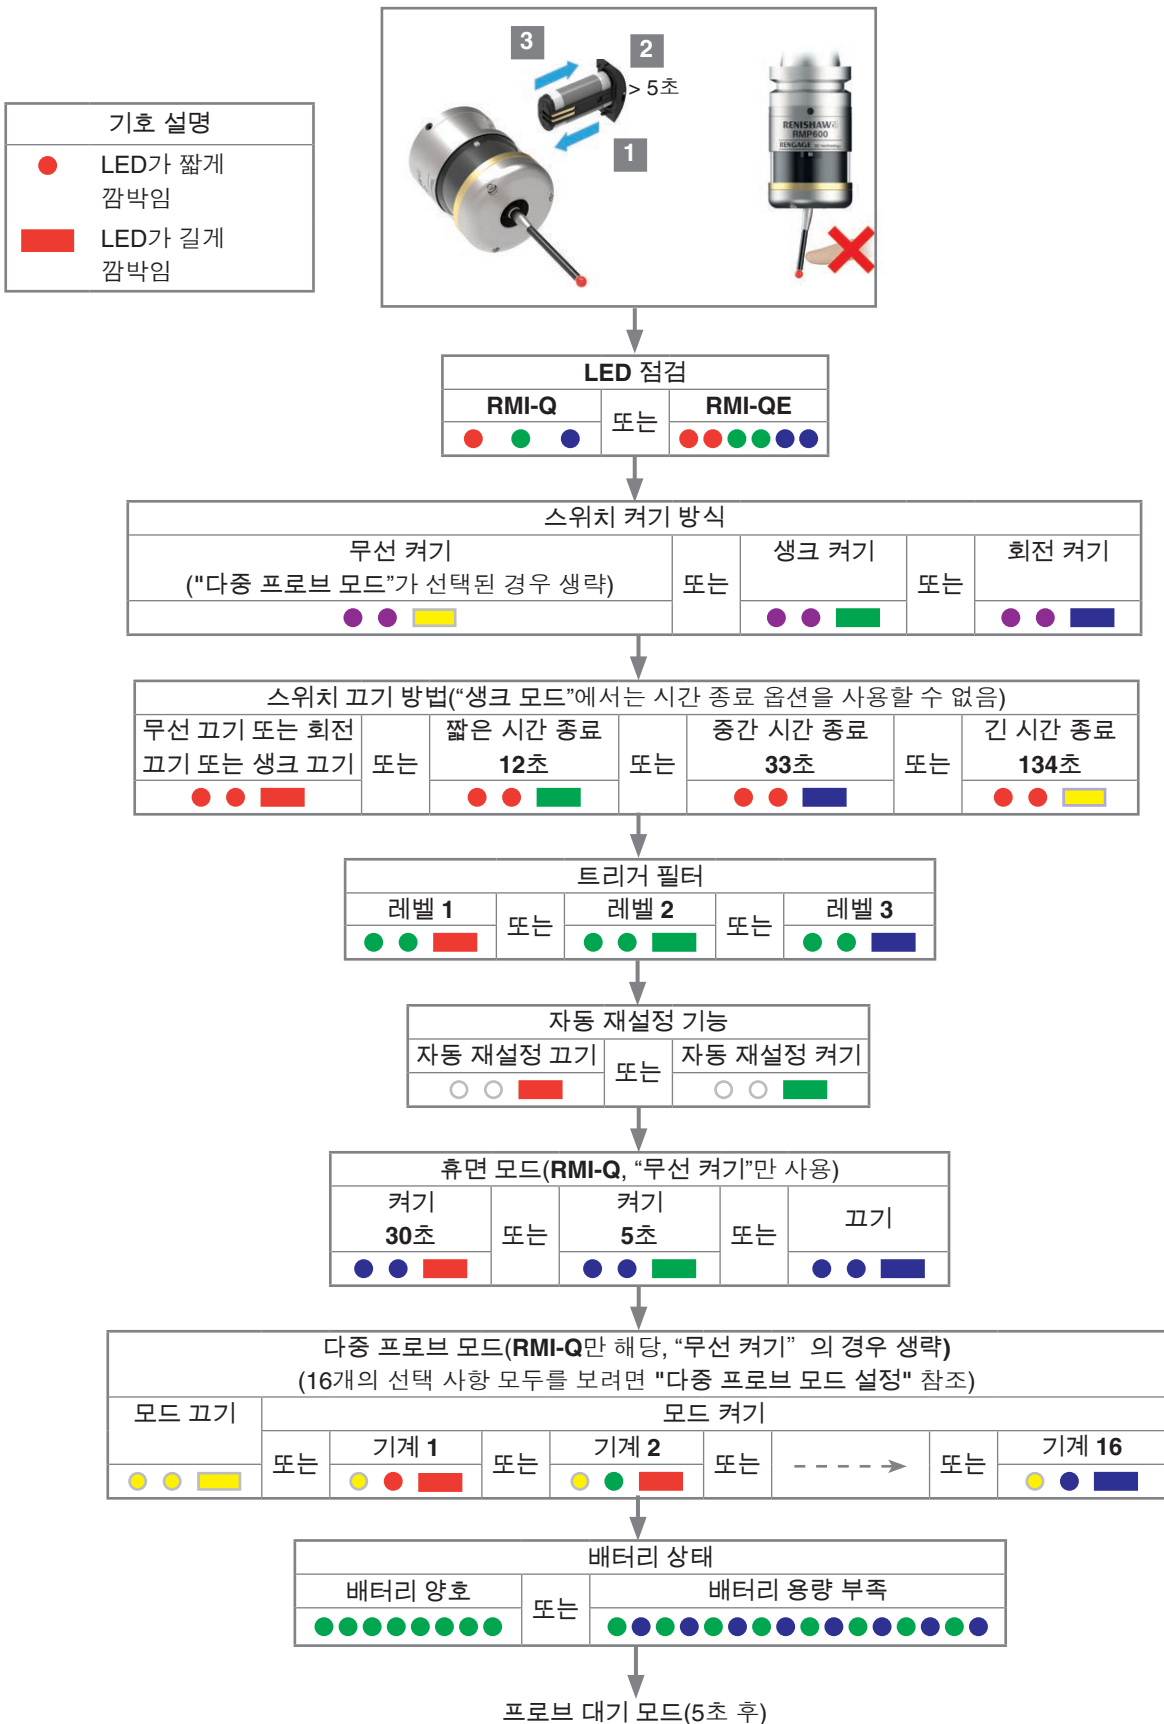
기호 설명

LED가 짧게 깜박임

LED가 길게 깜박임

3

2

> 5초

1

RENISHAW RMP600 RENGAGE

LED 점검

| RMI-Q | 또는 | RMI-QE |
|---|---|---|

스위치 켜기 방식

| 무선 켜기 ("다중 프로브 모드"가 선택된 경우 생략) | 또는 | 생크 켜기 | 또는 | 회전 켜기 |
|---|---|---|---|---|

스위치 끄기 방법("생크 모드"에서는 시간 종료 옵션을 사용할 수 없음)

| 무선 끄기 또는 회전 끄기 또는 생크 끄기 | 또는 | 짧은 시간 종료 12초 | 또는 | 중간 시간 종료 33초 | 또는 | 긴 시간 종료 134초 |
|---|---|---|---|---|---|---|

트리거 필터

| 레벨 1 | 또는 | 레벨 2 | 또는 | 레벨 3 |
|---|---|---|---|---|

자동 재설정 기능

| 자동 재설정 끄기 | 또는 | 자동 재설정 켜기 |
|---|---|---|

휴면 모드(RMI-Q, “무선 켜기”만 사용)

| 켜기 30초 | 또는 | 켜기 5초 | 또는 | 끄기 |
|---|---|---|---|---|

다중 프로브 모드(RMI-Q만 해당, “무선 켜기” 의 경우 생략)
(16개의 선택 사항 모두를 보려면 "다중 프로브 모드 설정" 참조)

| 모드 끄기 | 모드 켜기 | | | | | | | |
|---|---|---|---|---|---|---|---|---|
| | 또는 | 기계 1 | 또는 | 기계 2 | 또는 | | 또는 | 기계 16 |

배터리 상태

| 배터리 양호 | 또는 | 배터리 용량 부족 |
|---|---|---|

프로브 대기 모드(5초 후)